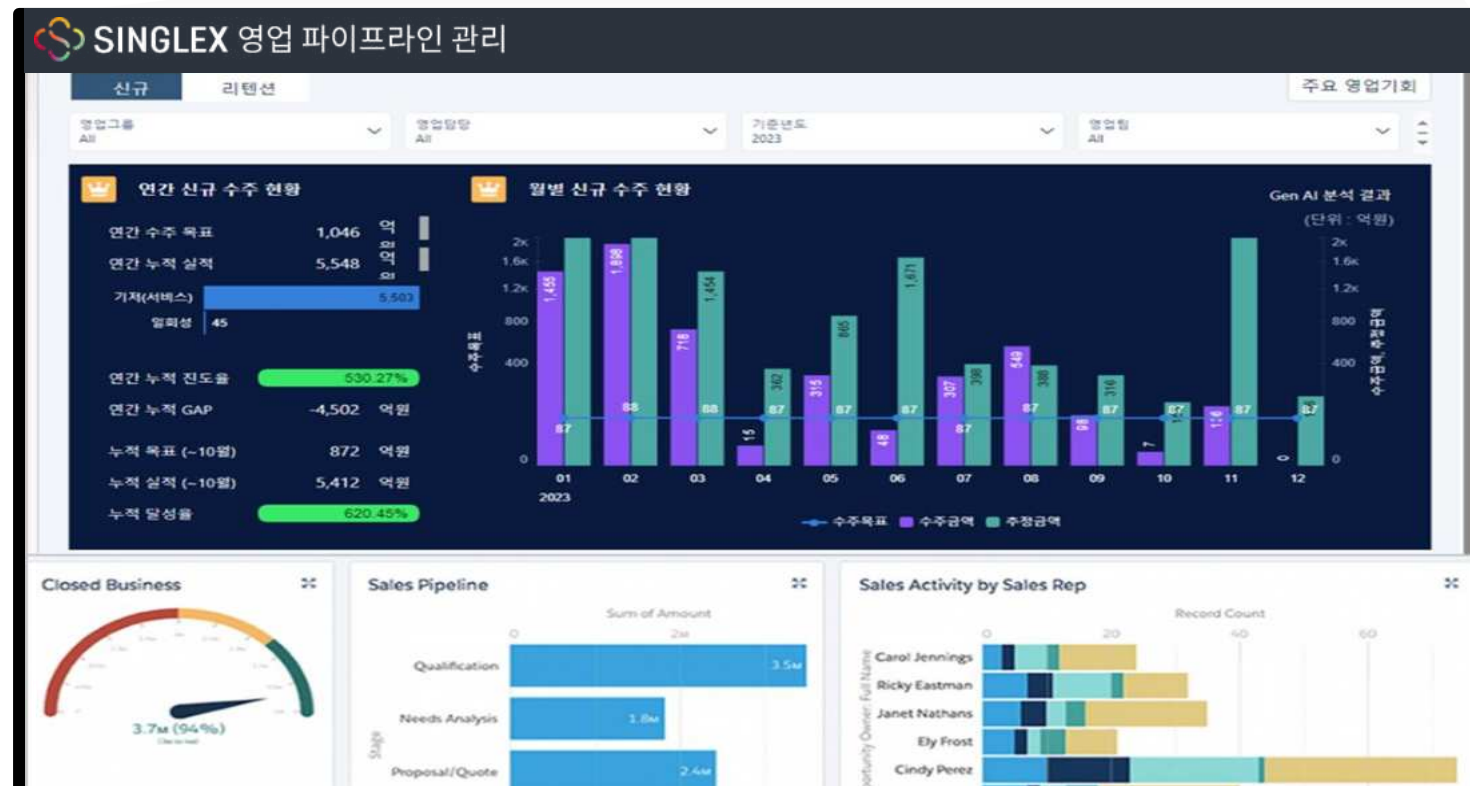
SINGLEX 영업 파이프라인 관리

신규
리텐션
주요 영업기회

영업그룹
All
영업담당
All
기준년도
2023
영업팀
All

연간 신규 수주 현황
연간 수주 목표 1,046 억원
연간 누적 실적 5,548 억원
기저(서비스) 5,503
일회성 45
연간 누적 진도율 530.27%
연간 누적 GAP -4,502 억원
누적 목표 (~10월) 872 억원
누적 실적 (~10월) 5,412 억원
누적 달성율 620.45%

월별 신규 수주 현황
Gen AI 분석 결과
(단위 : 억원)

2K
1.6K
1.2K
800
400
0

수주목표

| | 01 | 02 | 03 | 04 | 05 | 06 | 07 | 08 | 09 | 10 | 11 | 12 |
|---|---|---|---|---|---|---|---|---|---|---|---|---|
| 수주금액 | 1,455 | 1,898 | 718 | 15 | 315 | 48 | 307 | 549 | 98 | 7 | 118 | 0 |
| 추정금액 | | | 1,454 | 362 | 865 | 1,671 | 398 | 388 | 316 | | | |
| 수주목표 | 87 | 88 | 88 | 87 | 87 | 87 | 87 | 87 | 87 | 87 | 87 | 87 |

2023
수주목표 수주금액 추정금액

Closed Business
3.7M (94%)

Sales Pipeline
Sum of Amount
0 2M
Qualification 3.5M
Needs Analysis 1.8M
Proposal/Quote 2.4M
Stage

Sales Activity by Sales Rep
Record Count
0 20 40 60
Carol Jennings
Ricky Eastman
Janet Nathans
Ely Frost
Cindy Perez
Opportunity Owner Full Name